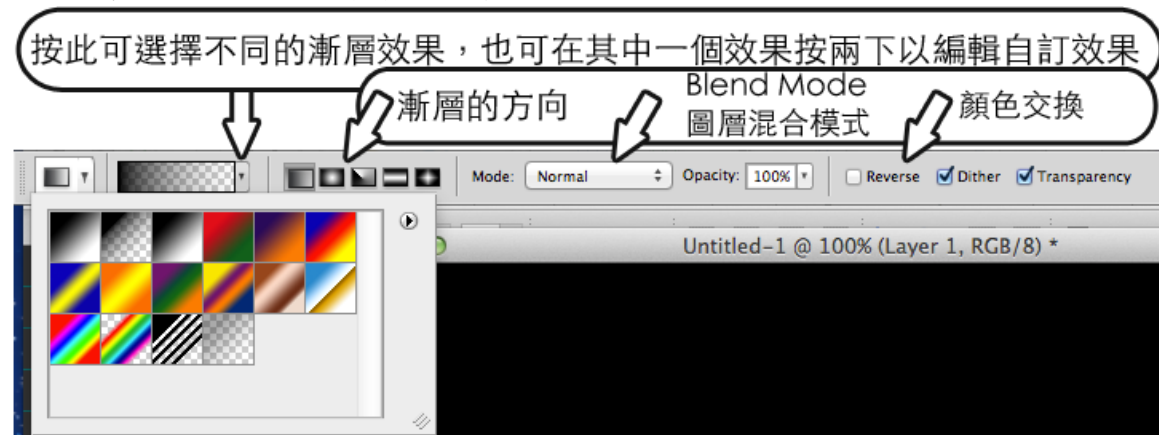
按此可選擇不同的漸層效果，也可在其中一個效果按兩下以編輯自訂效果

漸層的方向

Blend Mode
圖層混合模式

顏色交換

Mode: Normal
Opacity: 100%
Reverse
Dither
Transparency

Untitled-1 @ 100% (Layer 1, RGB/8) *